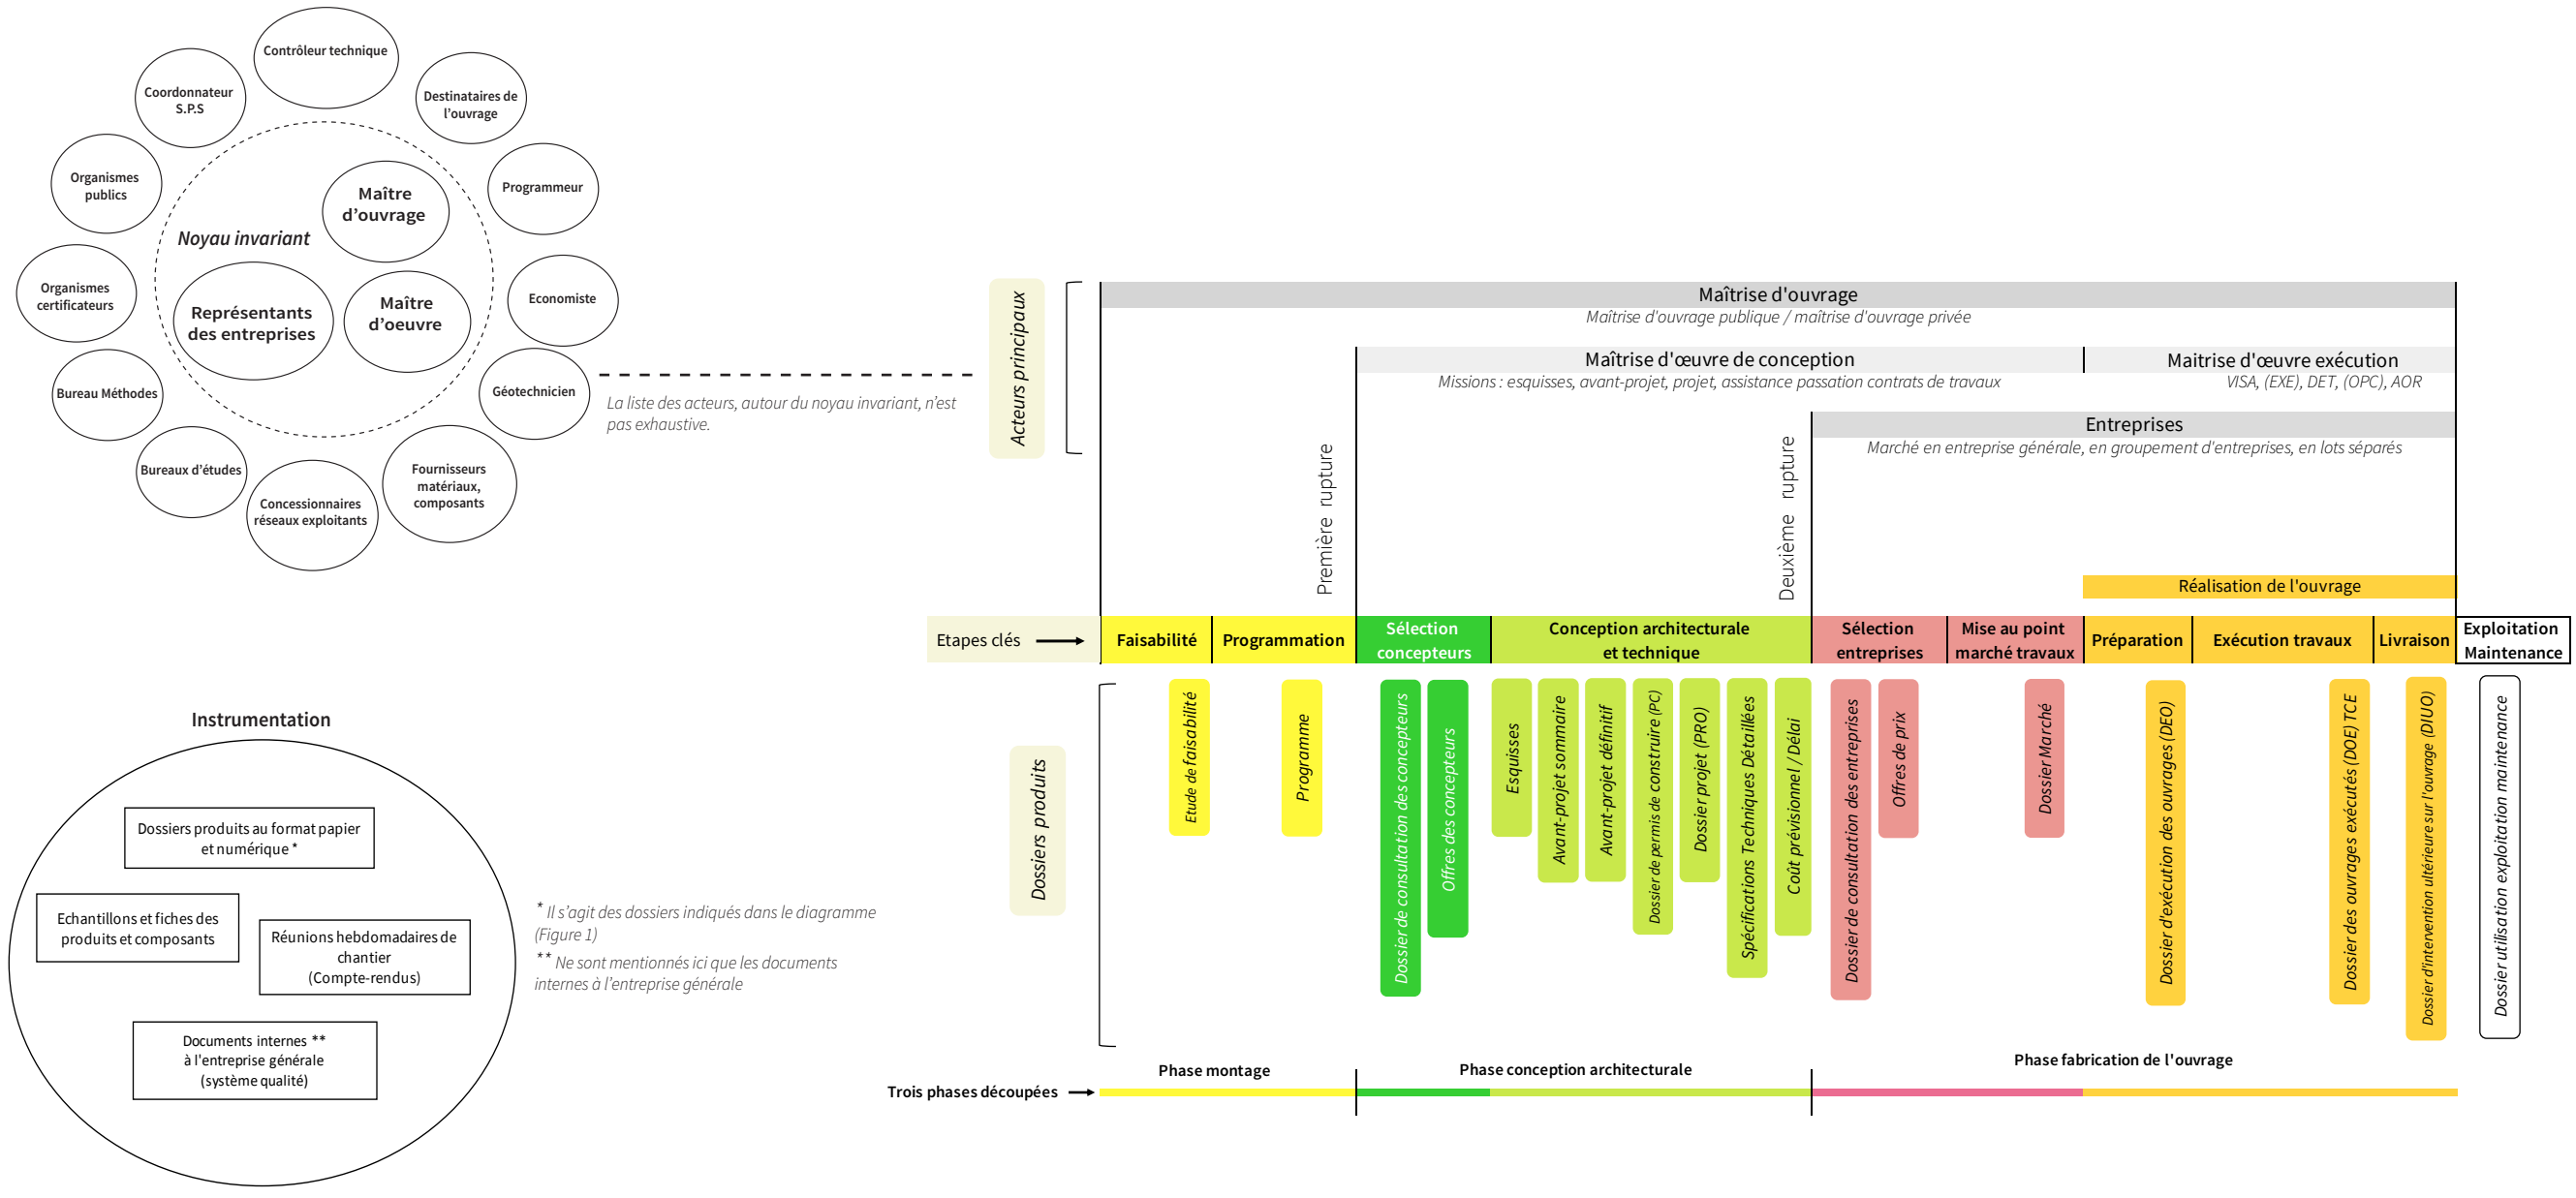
Contrôleur technique

Coordonnateur S.P.S

Destinataires de l'ouvrage

Organismes publics

Programmeur

Maître d'ouvrage

Noyau invariant

Organismes certificateurs

Economiste

Représentants des entreprises

Maître d'oeuvre

Bureau Méthodes

Géotechnicien

La liste des acteurs, autour du noyau invariant, n'est pas exhaustive.

Bureaux d'études

Fournisseurs matériaux, composants

Concessionnaires réseaux exploitants

Acteurs principaux

Maîtrise d'ouvrage
Maîtrise d'ouvrage publique / maîtrise d'ouvrage privée

Maîtrise d'œuvre de conception
Missions : esquisses, avant-projet, projet, assistance passation contrats de travaux

Maitrise d'œuvre exécution
VISA, (EXE), DET, (OPC), AOR

Entreprises
Marché en entreprise générale, en groupement d'entreprises, en lots séparés

Première rupture

Deuxième rupture

Réalisation de l'ouvrage

Etapes clés

Faisabilité | Programmation | Sélection concepteurs | Conception architecturale et technique | Sélection entreprises | Mise au point marché travaux | Préparation | Exécution travaux | Livraison | Exploitation Maintenance

Dossiers produits

Etude de faisabilité

Programme

Dossier de consultation des concepteurs

Offres des concepteurs

Esquisses

Avant-projet sommaire

Avant-projet définitif

Dossier de permis de construire (PC)

Dossier projet (PRO)

Spécifications Techniques Détaillées

Coût prévisionnel / Délai

Dossier de consultation des entreprises

Offres de prix

Dossier Marché

Dossier d'exécution des ouvrages (DEO)

Dossier des ouvrages exécutés (DOE) TCE

Dossier d'intervention ultérieure sur l'ouvrage (DIUO)

Dossier utilisation exploitation maintenance

Instrumentation

Dossiers produits au format papier et numérique *

Echantillons et fiches des produits et composants

Réunions hebdomadaires de chantier (Compte-rendus)

Documents internes ** à l'entreprise générale (système qualité)

* Il s'agit des dossiers indiqués dans le diagramme (Figure 1)

** Ne sont mentionnés ici que les documents internes à l'entreprise générale

Phase montage

Phase conception architecturale

Phase fabrication de l'ouvrage

Trois phases découpées